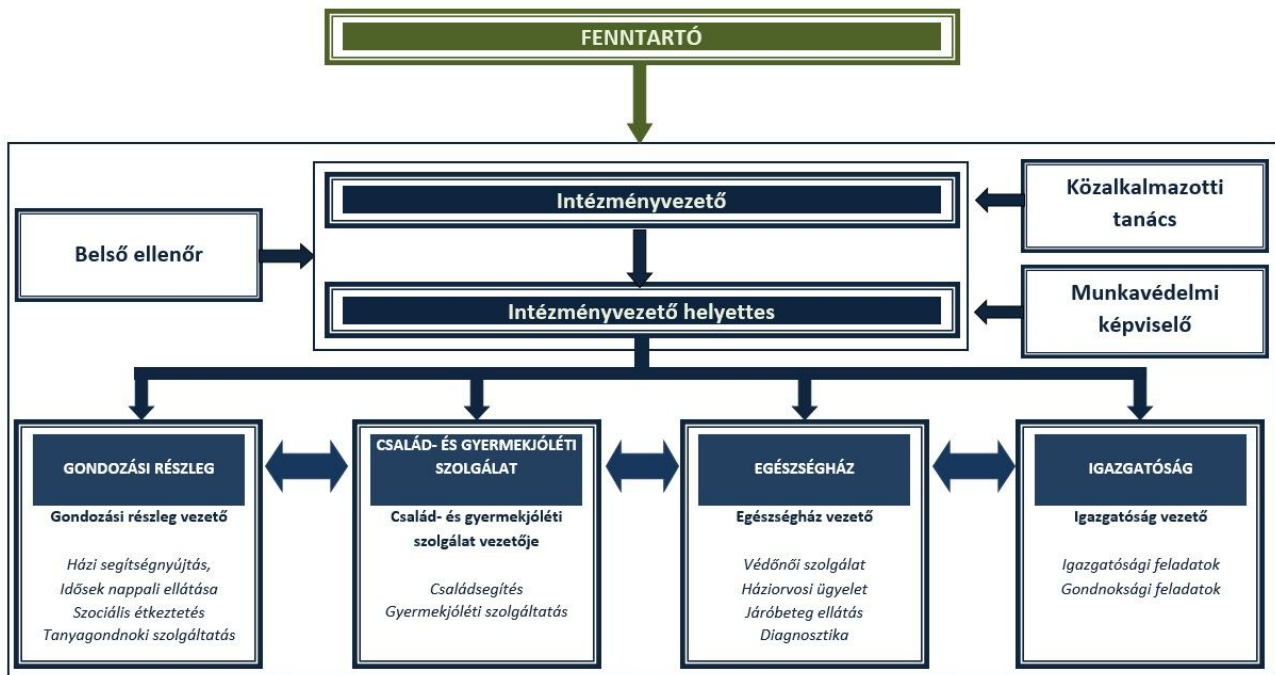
FENNTARTÓ

Intézményvezető

Közalkalmazotti tanács

Belső ellenőr

Intézményvezető helyettes

Munkavédelmi képviselő

GONDOZÁSI RÉSZLEG

Gondozási részleg vezető

Házi segítségnyújtás,
Idősek nappali ellátása
Szociális étkeztetés
Tanyagondnoki szolgáltatás

CSALÁD- ÉS GYERMEKJÓLÉTI SZOLGÁLAT

Család- és gyermekjóléti szolgálat vezetője

Családsegítés
Gyermekjóléti szolgáltatás

EGÉSZSÉGHÁZ

Egészségház vezető

Védőnői szolgálat
Háziorvosi ügyelet
Járóbeteg ellátás
Diagnosztika

IGAZGATÓSÁG

Igazgatóság vezető

Igazgatósági feladatok
Gondnoksági feladatok